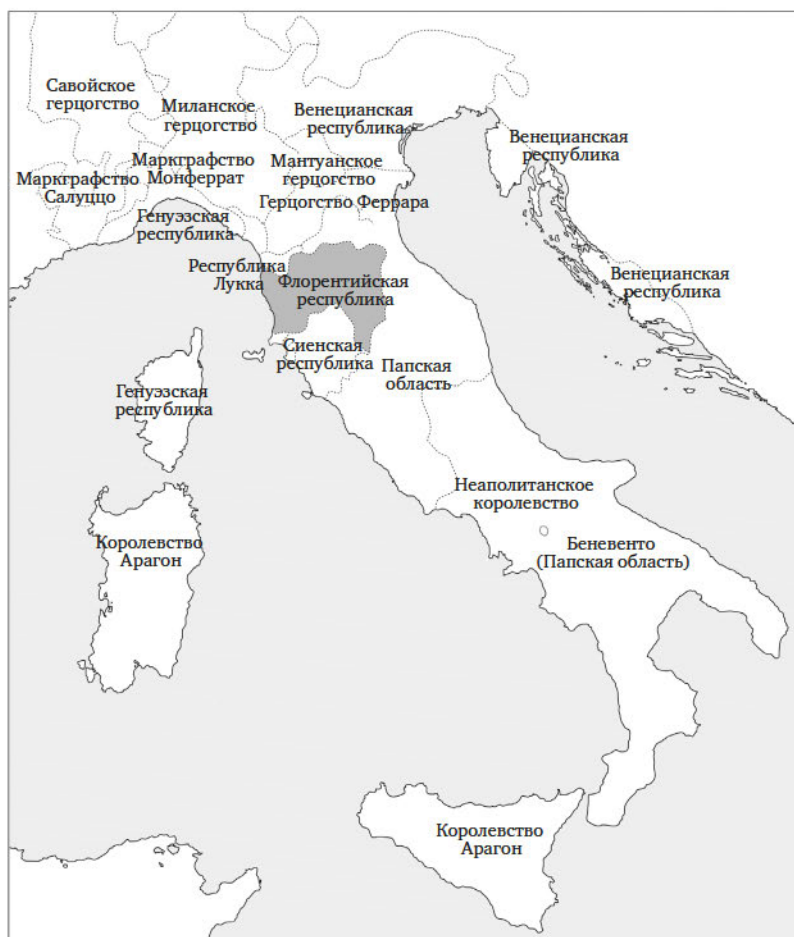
Савойское герцогство

Миланское герцогство

Венецианская республика

Венецианская республика

Маркграфство Монферрат

Мантуанское герцогство

Маркграфство Салуццо

Генуэзская республика

Герцогство Феррара

Республика Лукка

Флорентийская республика

Венецианская республика

Сиенская республика

Папская область

Генуэзская республика

Неаполитанское королевство

Королевство Арагон

Беневенто (Папская область)

Королевство Арагон